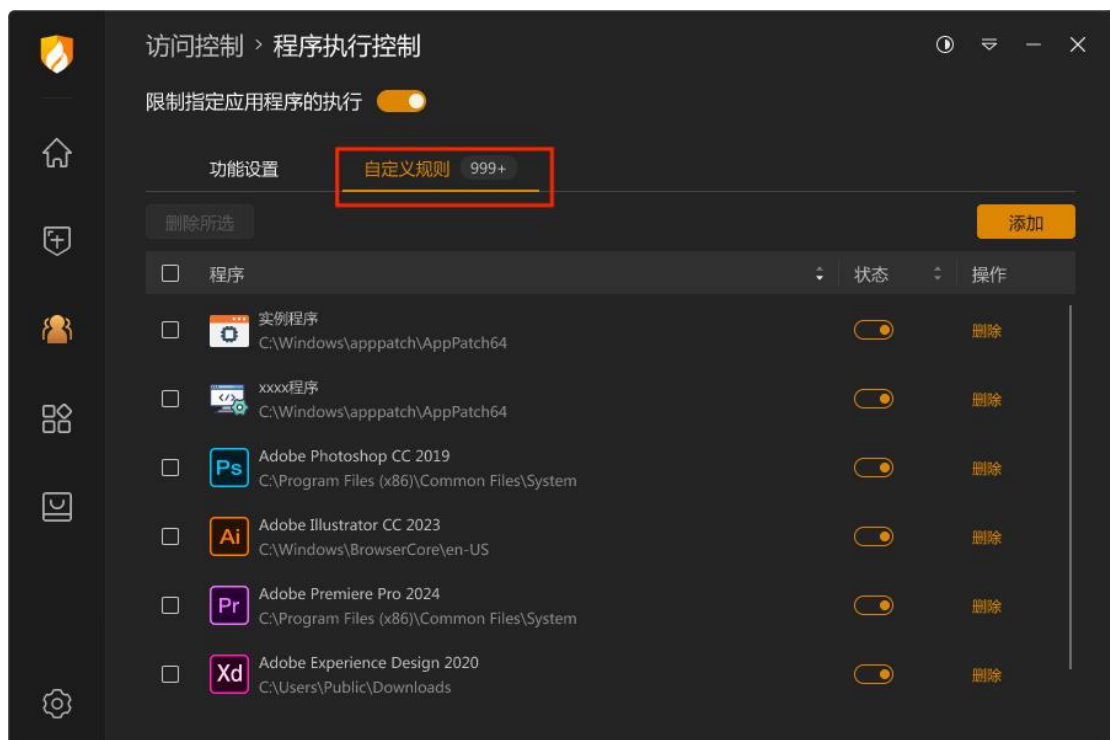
访问控制 › 程序执行控制

限制指定应用程序的执行

功能设置　自定义规则 999+

删除所选　添加

| 程序 | 状态 | 操作 |
|---|---|---|
| 实例程序 C:\Windows\apppatch\AppPatch64 | | 删除 |
| xxxx程序 C:\Windows\apppatch\AppPatch64 | | 删除 |
| Ps Adobe Photoshop CC 2019 C:\Program Files (x86)\Common Files\System | | 删除 |
| Ai Adobe Illustrator CC 2023 C:\Windows\BrowserCore\en-US | | 删除 |
| Pr Adobe Premiere Pro 2024 C:\Program Files (x86)\Common Files\System | | 删除 |
| Xd Adobe Experience Design 2020 C:\Users\Public\Downloads | | 删除 |